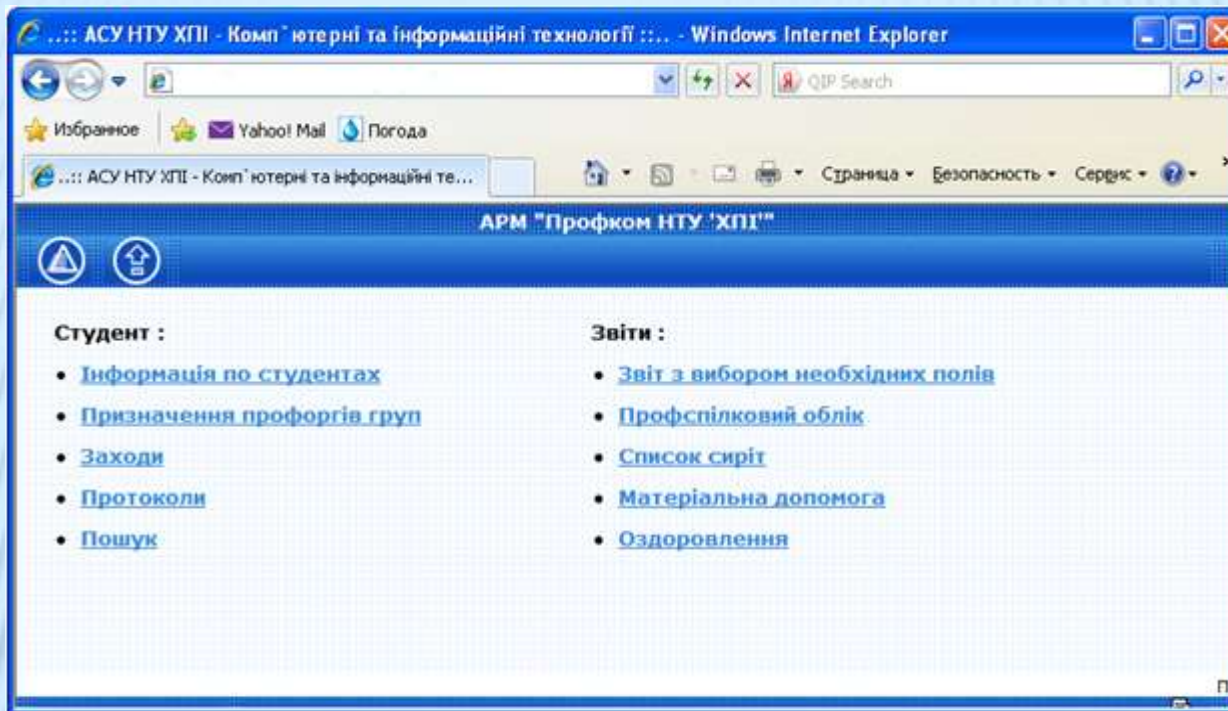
..:: АСУ НТУ ХПІ - Комп`ютерні та інформаційні технології ::.. - Windows Internet Explorer

QIP Search

Избранное Yahoo! Mail Погода

..:: АСУ НТУ ХПІ - Комп`ютерні та інформаційні те...

Страница ▾ Безопасность ▾ Сервис ▾

АРМ "Профком НТУ 'ХПІ'"

Студент :

• Інформація по студентах
• Призначення профоргів груп
• Заходи
• Протоколи
• Пошук

Звіти :

• Звіт з вибором необхідних полів
• Профспілковий облік
• Список сиріт
• Матеріальна допомога
• Оздоровлення